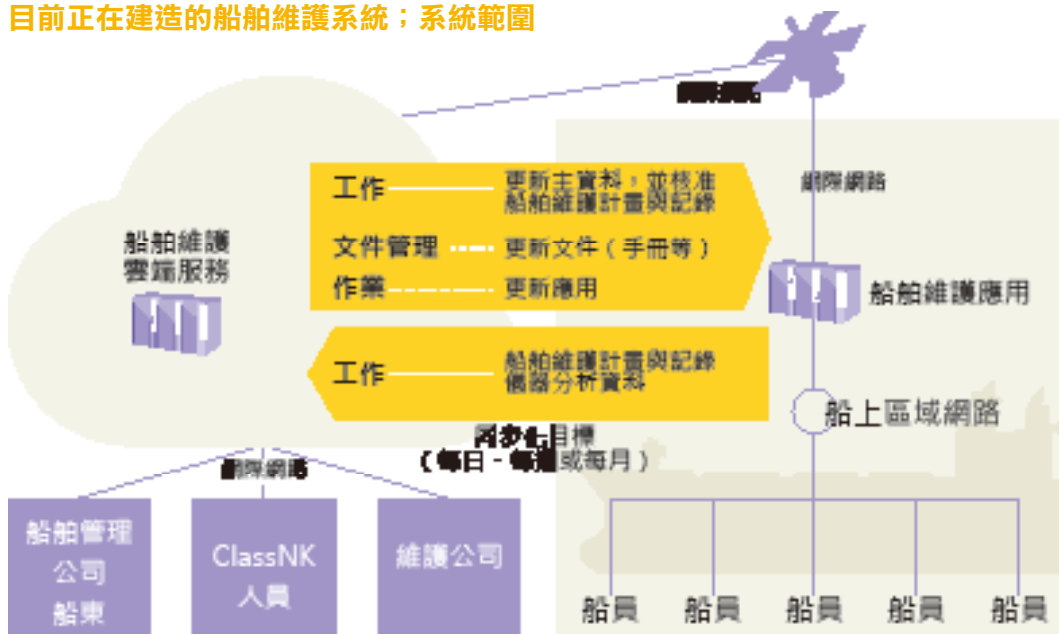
目前正在建造的船舶維護系統；系統範圍

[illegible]

船舶維護
雲端服務

網際網路

工作 更新主資料，並核准船舶維護計畫與記錄

文件管理 更新文件（手冊等）

作業 更新應用

船舶維護應用

工作 船舶維護計畫與記錄
儀器分析資料

船上區域網路

同步化目標
（每日、每週或每月）

網際網路

船舶管理公司
船東

ClassNK
人員

維護公司

船員 船員 船員 船員 船員